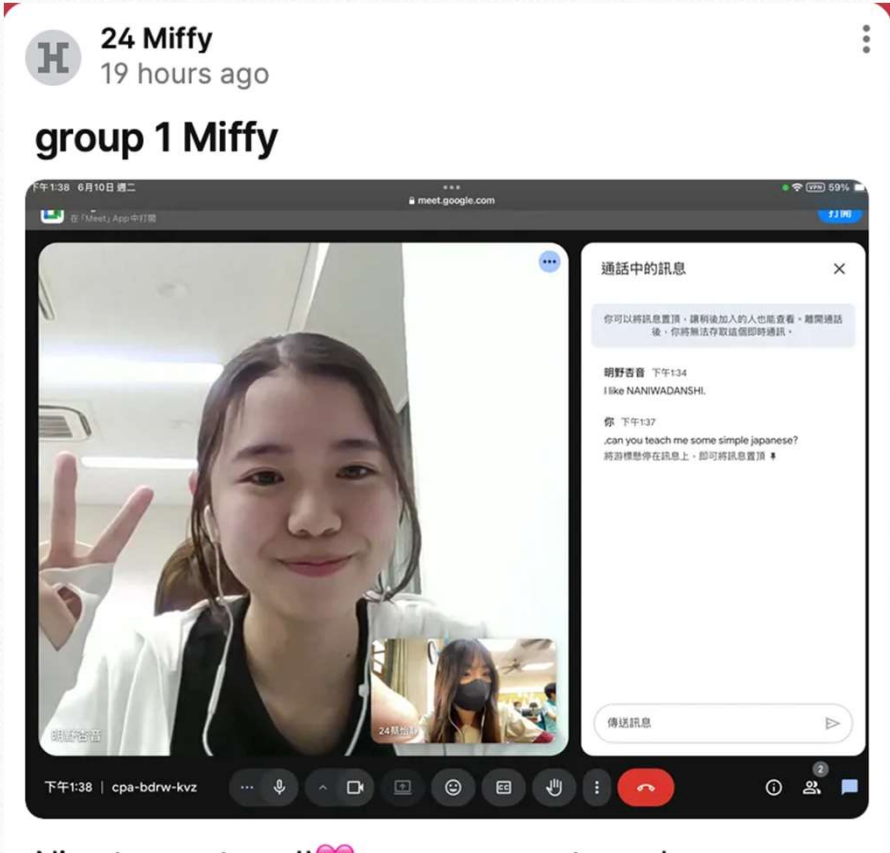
24 Miffy
19 hours ago

group 1 Miffy

下午1:38 6月10日 週二
meet.google.com
VPN 59%
在「Meet」App 中打開
打開

通話中的訊息

你可以將訊息置頂，讓稍後加入的人也能查看。離開通話後，你將無法存取這個即時通訊。

明野杏音 下午1:34
I like NANIWADANSHI.

你 下午1:37
,can you teach me some simple japanese?
將游標懸停在訊息上，即可將訊息置頂

傳送訊息

明野杏音

24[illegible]

下午1:38 | cpa-bdrw-kvz

2

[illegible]